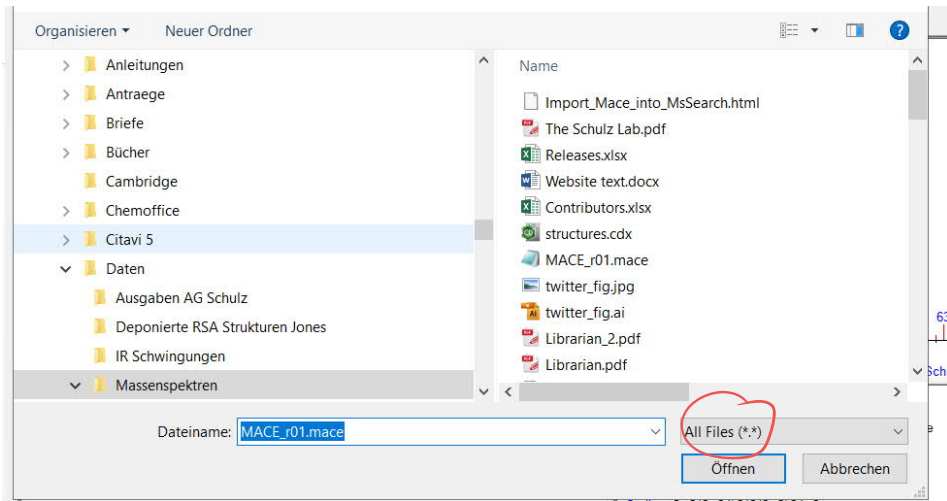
Organisieren ▾ Neuer Ordner

Anleitungen
Antraege
Briefe
Bücher
Cambridge
Chemoffice
Citavi 5
Daten
Ausgaben AG Schulz
Deponierte RSA Strukturen Jones
IR Schwingungen
Massenspektren

Name
Import_Mace_into_MsSearch.html
The Schulz Lab.pdf
Releases.xlsx
Website text.docx
Contributors.xlsx
structures.cdx
MACE_r01.mace
twitter_fig.jpg
twitter_fig.ai
Librarian_2.pdf
Librarian.pdf

Dateiname: MACE_r01.mace
All Files (*.*)
Öffnen
Abbrechen